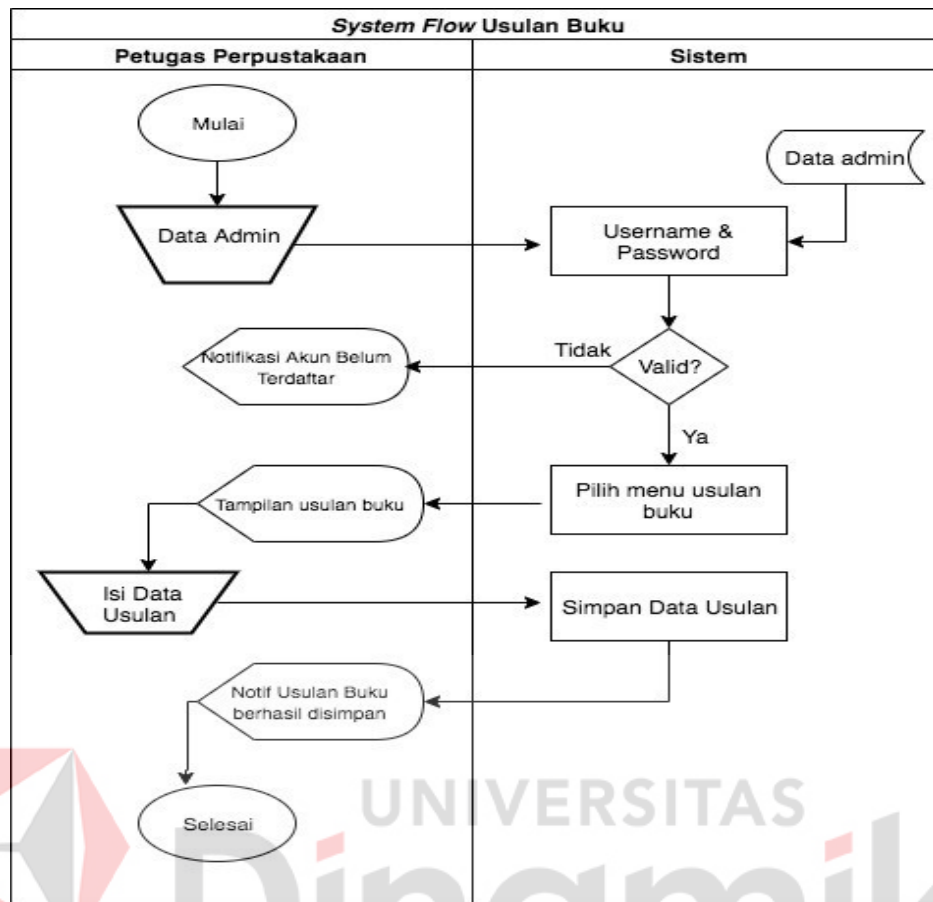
System Flow Usulan Buku

| Petugas Perpustakaan | Sistem |
|---|---|

Mulai

Data Admin

Data admin

Username & Password

Tidak

Valid?

Notifikasi Akun Belum Terdaftar

Ya

Pilih menu usulan buku

Tampilan usulan buku

Isi Data Usulan

Simpan Data Usulan

Notif Usulan Buku berhasil disimpan

Selesai

UNIVERSITAS

Dinamika